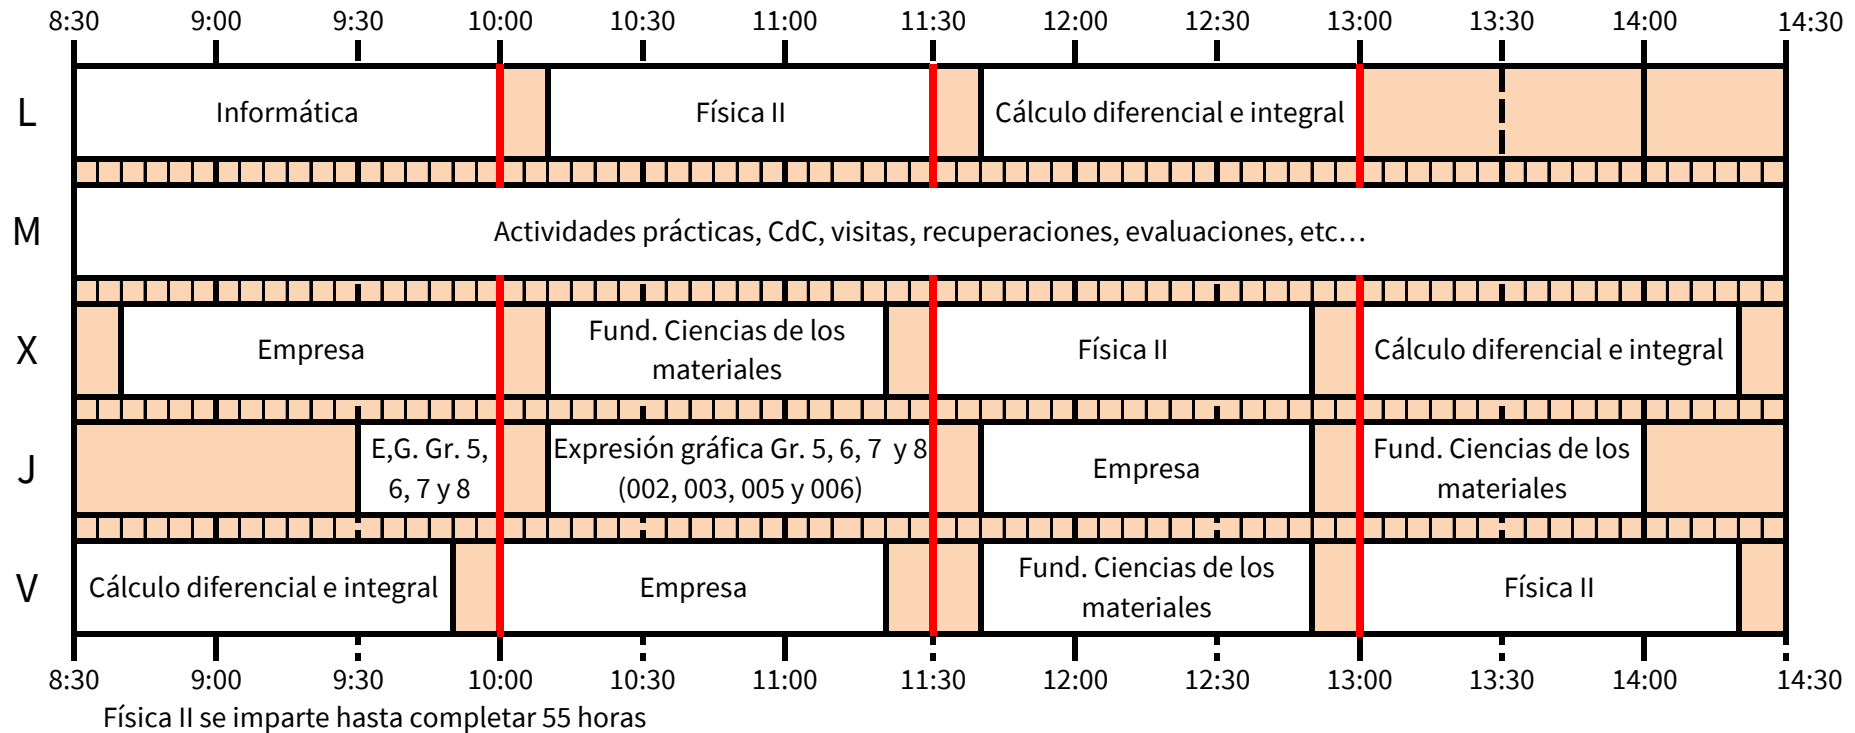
8:30 9:00 9:30 10:00 10:30 11:00 11:30 12:00 12:30 13:00 13:30 14:00 14:30

L Informática | Física II | Cálculo diferencial e integral

M Actividades prácticas, CdC, visitas, recuperaciones, evaluaciones, etc…

X Empresa | Fund. Ciencias de los materiales | Física II | Cálculo diferencial e integral

J E,G. Gr. 5, 6, 7 y 8 | Expresión gráfica Gr. 5, 6, 7 y 8 (002, 003, 005 y 006) | Empresa | Fund. Ciencias de los materiales

V Cálculo diferencial e integral | Empresa | Fund. Ciencias de los materiales | Física II

8:30 9:00 9:30 10:00 10:30 11:00 11:30 12:00 12:30 13:00 13:30 14:00 14:30

Física II se imparte hasta completar 55 horas